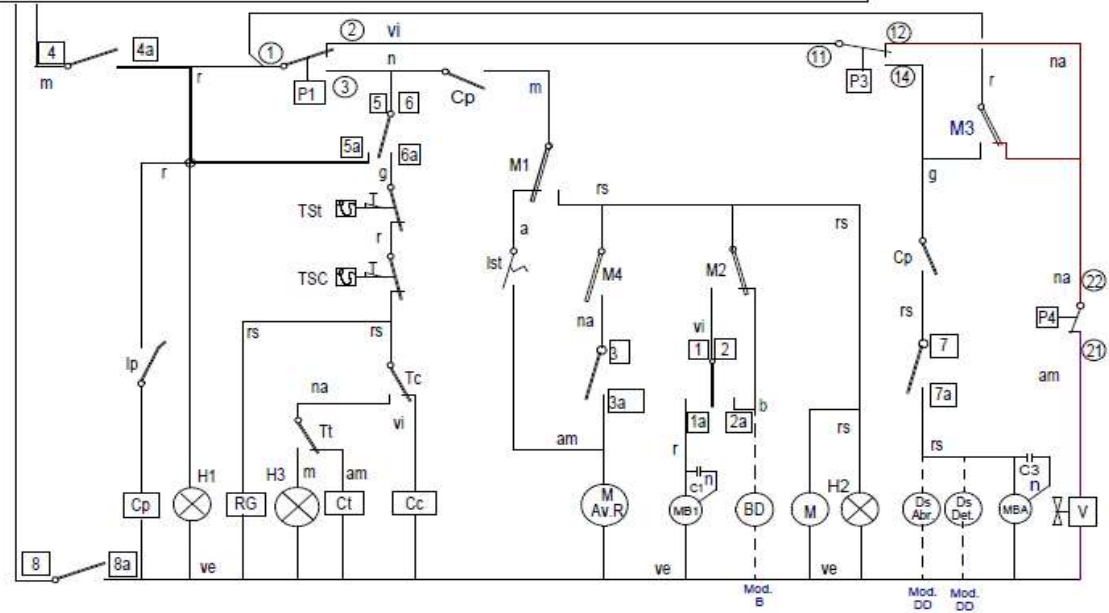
4
4a
m
r
1
2
vi
n
3
P1
5
6
Cp
m
5a
6a
r
g
TSt
r
TSC
rs
rs
Tc
na
Tt
H3
m
am
vi
Ip
Cp
H1
RG
Ct
Cc
8
8a
ve
M1
a
Ist
rs
M4
na
3
3a
am
M
Av.R
M2
vi
1
2
1a
2a
b
r
C1
n
MB1
BD
Mod. B
ve
rs
rs
M
H2
ve
11
12
P3
14
r
na
M3
g
Cp
rs
7
7a
rs
C3
n
Ds Abr.
Ds Det.
MBA
V
Mod. DD
Mod. DD
na
22
P4
21
am